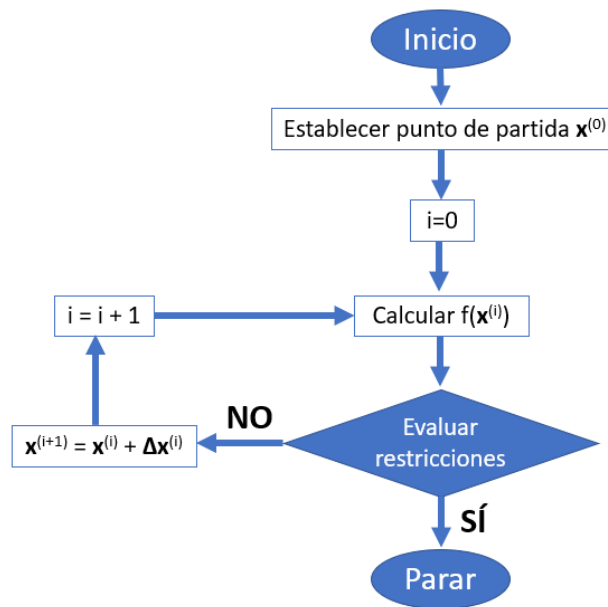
Inicio

Establecer punto de partida $\mathbf{x}^{(0)}$

i=0

i = i + 1

Calcular f($\mathbf{x}^{(i)}$)

NO

$\mathbf{x}^{(i+1)} = \mathbf{x}^{(i)} + \Delta\mathbf{x}^{(i)}$

Evaluar restricciones

SÍ

Parar